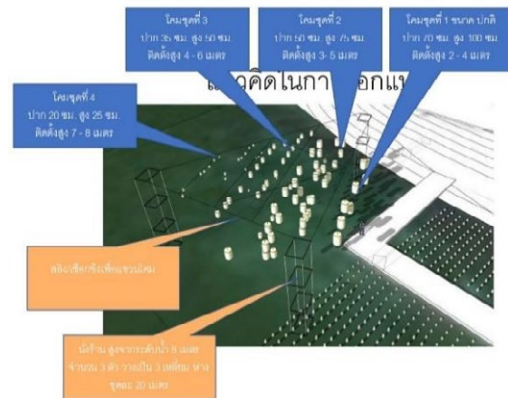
โคมชุดที่ 3
ปาก 35 ซม. สูง 50 ซม.
ติดตั้งสูง 4 - 6 เมตร

โคมชุดที่ 2
ปาก 50 ซม. สูง 75 ซม.
ติดตั้งสูง 3- 5 เมตร

โคมชุดที่ 1 ขนาด ปกติ
ปาก 70 ซม. สูง 100 ซม.
ติดตั้งสูง 2 - 4 เมตร

แนวคิดในกา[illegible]อกแ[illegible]

โคมชุดที่ 4
ปาก 20 ซม. สูง 25 ซม.
ติดตั้งสูง 7 - 8 เมตร

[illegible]

นั่งร้าน สูงจากระดับน้ำ 8 เมตร
จำนวน 3 ตัว วางเป็น 3 เหลี่ยม ห่าง
จุดละ 20 เมตร